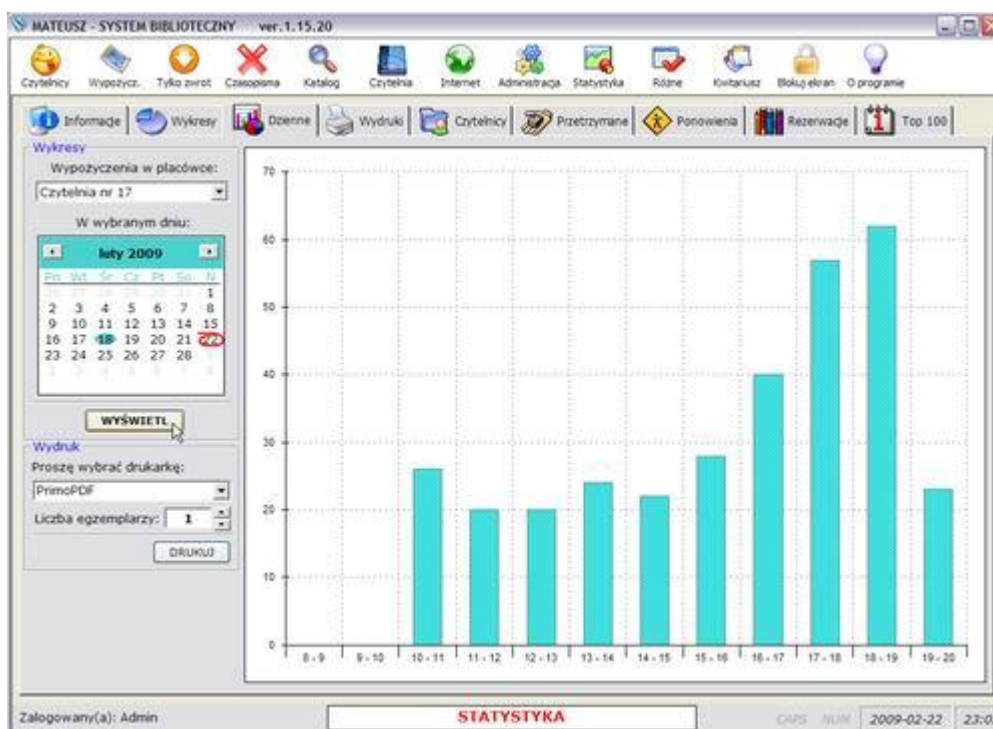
MATEUSZ - SYSTEM BIBLIOTECZNY ver.1.15.20

Czytelnicy Wypożycz. Tylko zwrot Czasopisma Katalog Czytelnia Internet Administracja Statystyka Różne Kwitariusz Blokuj ekran O programie

Informacje Wykresy Dzienne Wydruki Czytelnicy Przetrzymane Ponowienia Rezerwacje Top 100

Wykresy
Wypożyczenia w placówce:
Czytelnia nr 17
W wybranym dniu:
luty 2009
Pn Wt Śr Cz Pt So N
26 27 28 29 30 31 1
2 3 4 5 6 7 8
9 10 11 12 13 14 15
16 17 18 19 20 21 22
23 24 25 26 27 28
1 2 3 4 5 6 7 8
WYŚWIETL

Wydruk
Proszę wybrać drukarkę:
PrimoPDF
Liczba egzemplarzy: 1
DRUKUJ

70
60
50
40
30
20
10
0
8 - 9 9 - 10 10 - 11 11 - 12 12 - 13 13 - 14 14 - 15 15 - 16 16 - 17 17 - 18 18 - 19 19 - 20

Zalogowany(a): Admin
STATYSTYKA
CAPS NUM 2009-02-22 23:0